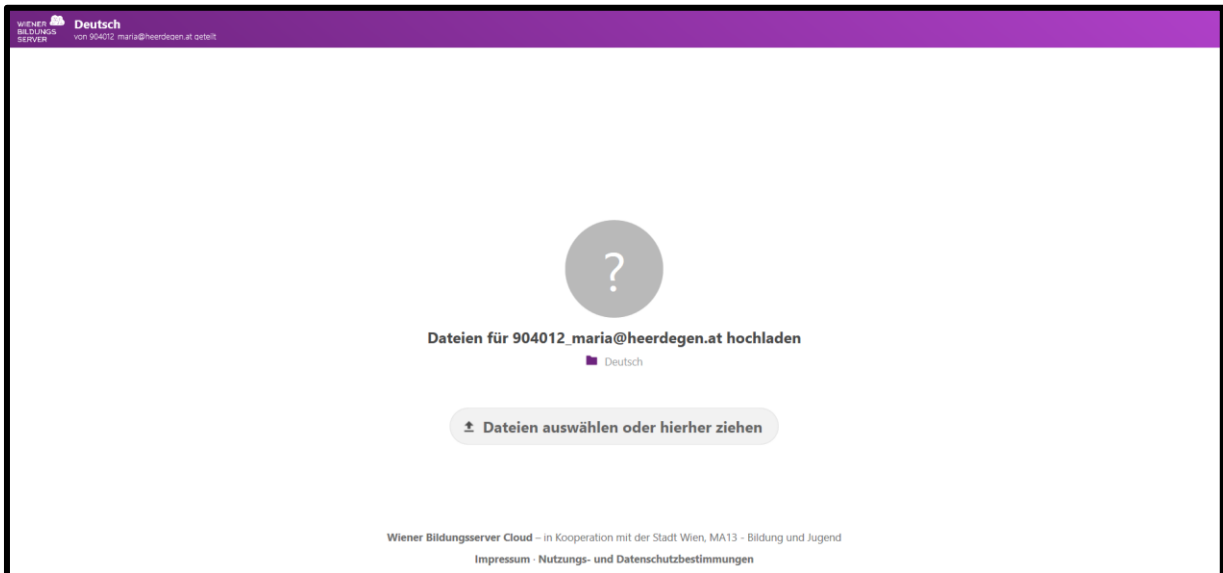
WIENER BILDUNGS SERVER

Deutsch

von 904012_maria@heerdegen.at geteilt

?

Dateien für 904012_maria@heerdegen.at hochladen

Deutsch

Dateien auswählen oder hierher ziehen

Wiener Bildungsserver Cloud – in Kooperation mit der Stadt Wien, MA13 - Bildung und Jugend

Impressum · Nutzungs- und Datenschutzbestimmungen